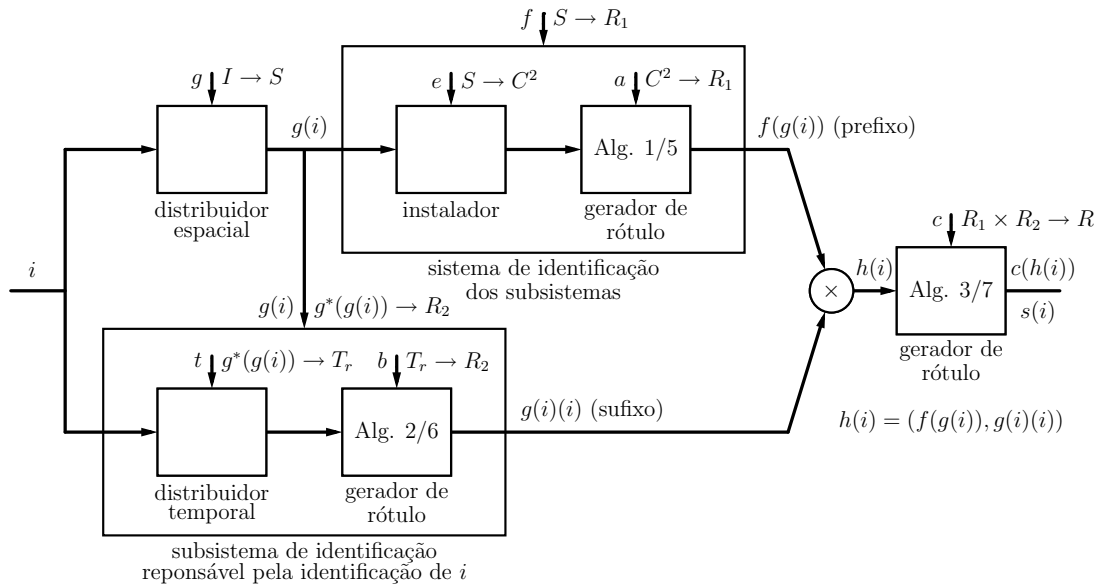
$f$ $S \to R_1$

$g$ $I \to S$

$e$ $S \to C^2$

$a$ $C^2 \to R_1$

$g(i)$

Alg. 1/5

$f(g(i))$ (prefixo)

distribuidor espacial

instalador

gerador de rótulo

$c$ $R_1 \times R_2 \to R$

$i$

sistema de identificação dos subsistemas

$h(i)$

$\times$

Alg. 3/7

$c(h(i))$

$s(i)$

$g(i)$ $g^*(g(i)) \to R_2$

gerador de rótulo

$t$ $g^*(g(i)) \to T_r$

$b$ $T_r \to R_2$

$g(i)(i)$ (sufixo)

Alg. 2/6

$h(i) = (f(g(i)), g(i)(i))$

distribuidor temporal

gerador de rótulo

subsistema de identificação reponsável pela identificação de $i$